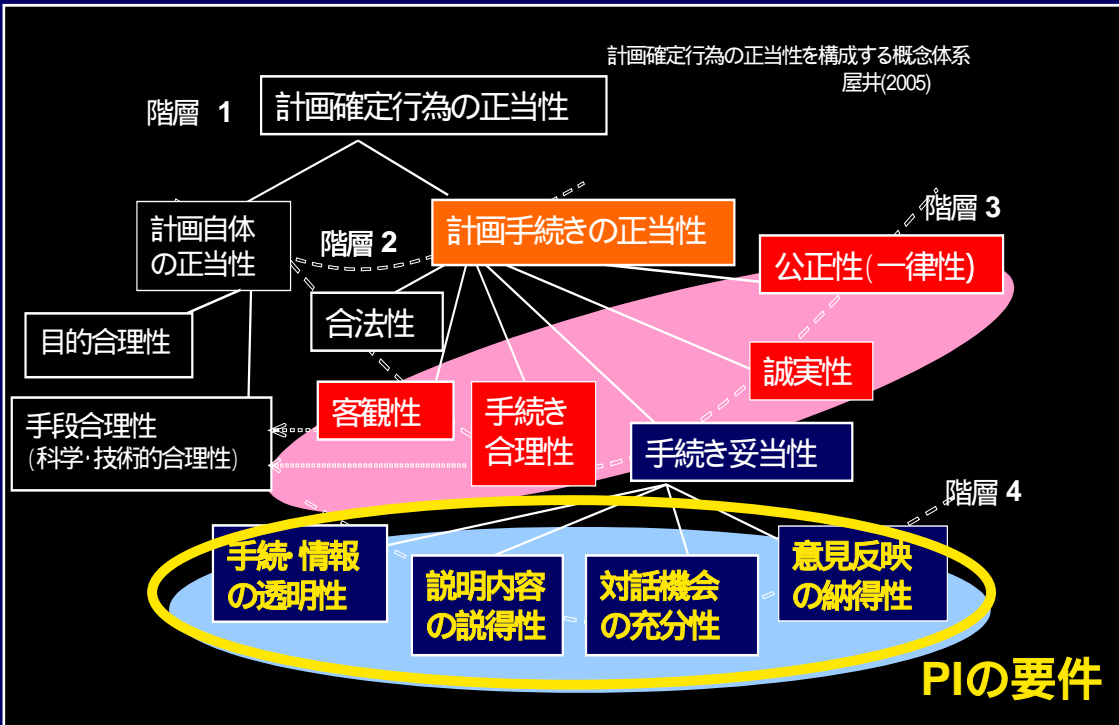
計画確定行為の正当性を構成する概念体系
屋井(2005)

階層 1
計画確定行為の正当性

計画自体の正当性

階層 2
計画手続きの正当性

階層 3
公正性(一律性)

合法性

目的合理性

誠実性

手段合理性
(科学･技術的合理性)

客観性

手続き合理性

手続き妥当性

階層 4

手続･情報の透明性

説明内容の説得性

対話機会の充分性

意見反映の納得性

PIの要件